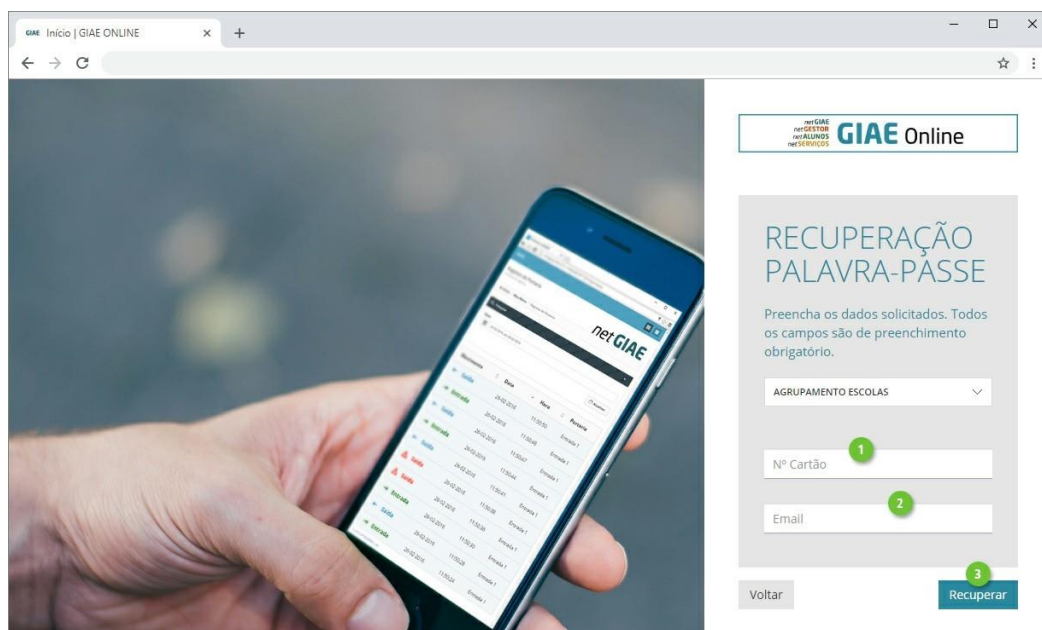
GIAE Início | GIAE ONLINE

netGIAE
netGESTOR
netALUNOS
netSERVIÇOS
GIAE Online

RECUPERAÇÃO PALAVRA-PASSE

Preencha os dados solicitados. Todos os campos são de preenchimento obrigatório.

AGRUPAMENTO ESCOLAS

1

Nº Cartão

2

Email

3

Voltar

Recuperar

netGIAE

Movimento Data Hora Portaria
Saída 29-02-2016 11:50:50 Entrada 1
Entrada 29-02-2016 11:50:49 Entrada 1
Saída 29-02-2016 11:50:47 Entrada 1
Entrada 29-02-2016 11:50:44 Entrada 1
Saída 29-02-2016 11:50:41 Entrada 1
Saída 29-02-2016 11:50:38 Entrada 1
Entrada 29-02-2016 11:50:35 Entrada 1
Saída 29-02-2016 11:50:31 Entrada 1
Entrada 29-02-2016 11:50:28 Entrada 1
29-02-2016 11:50:24 Entrada 1